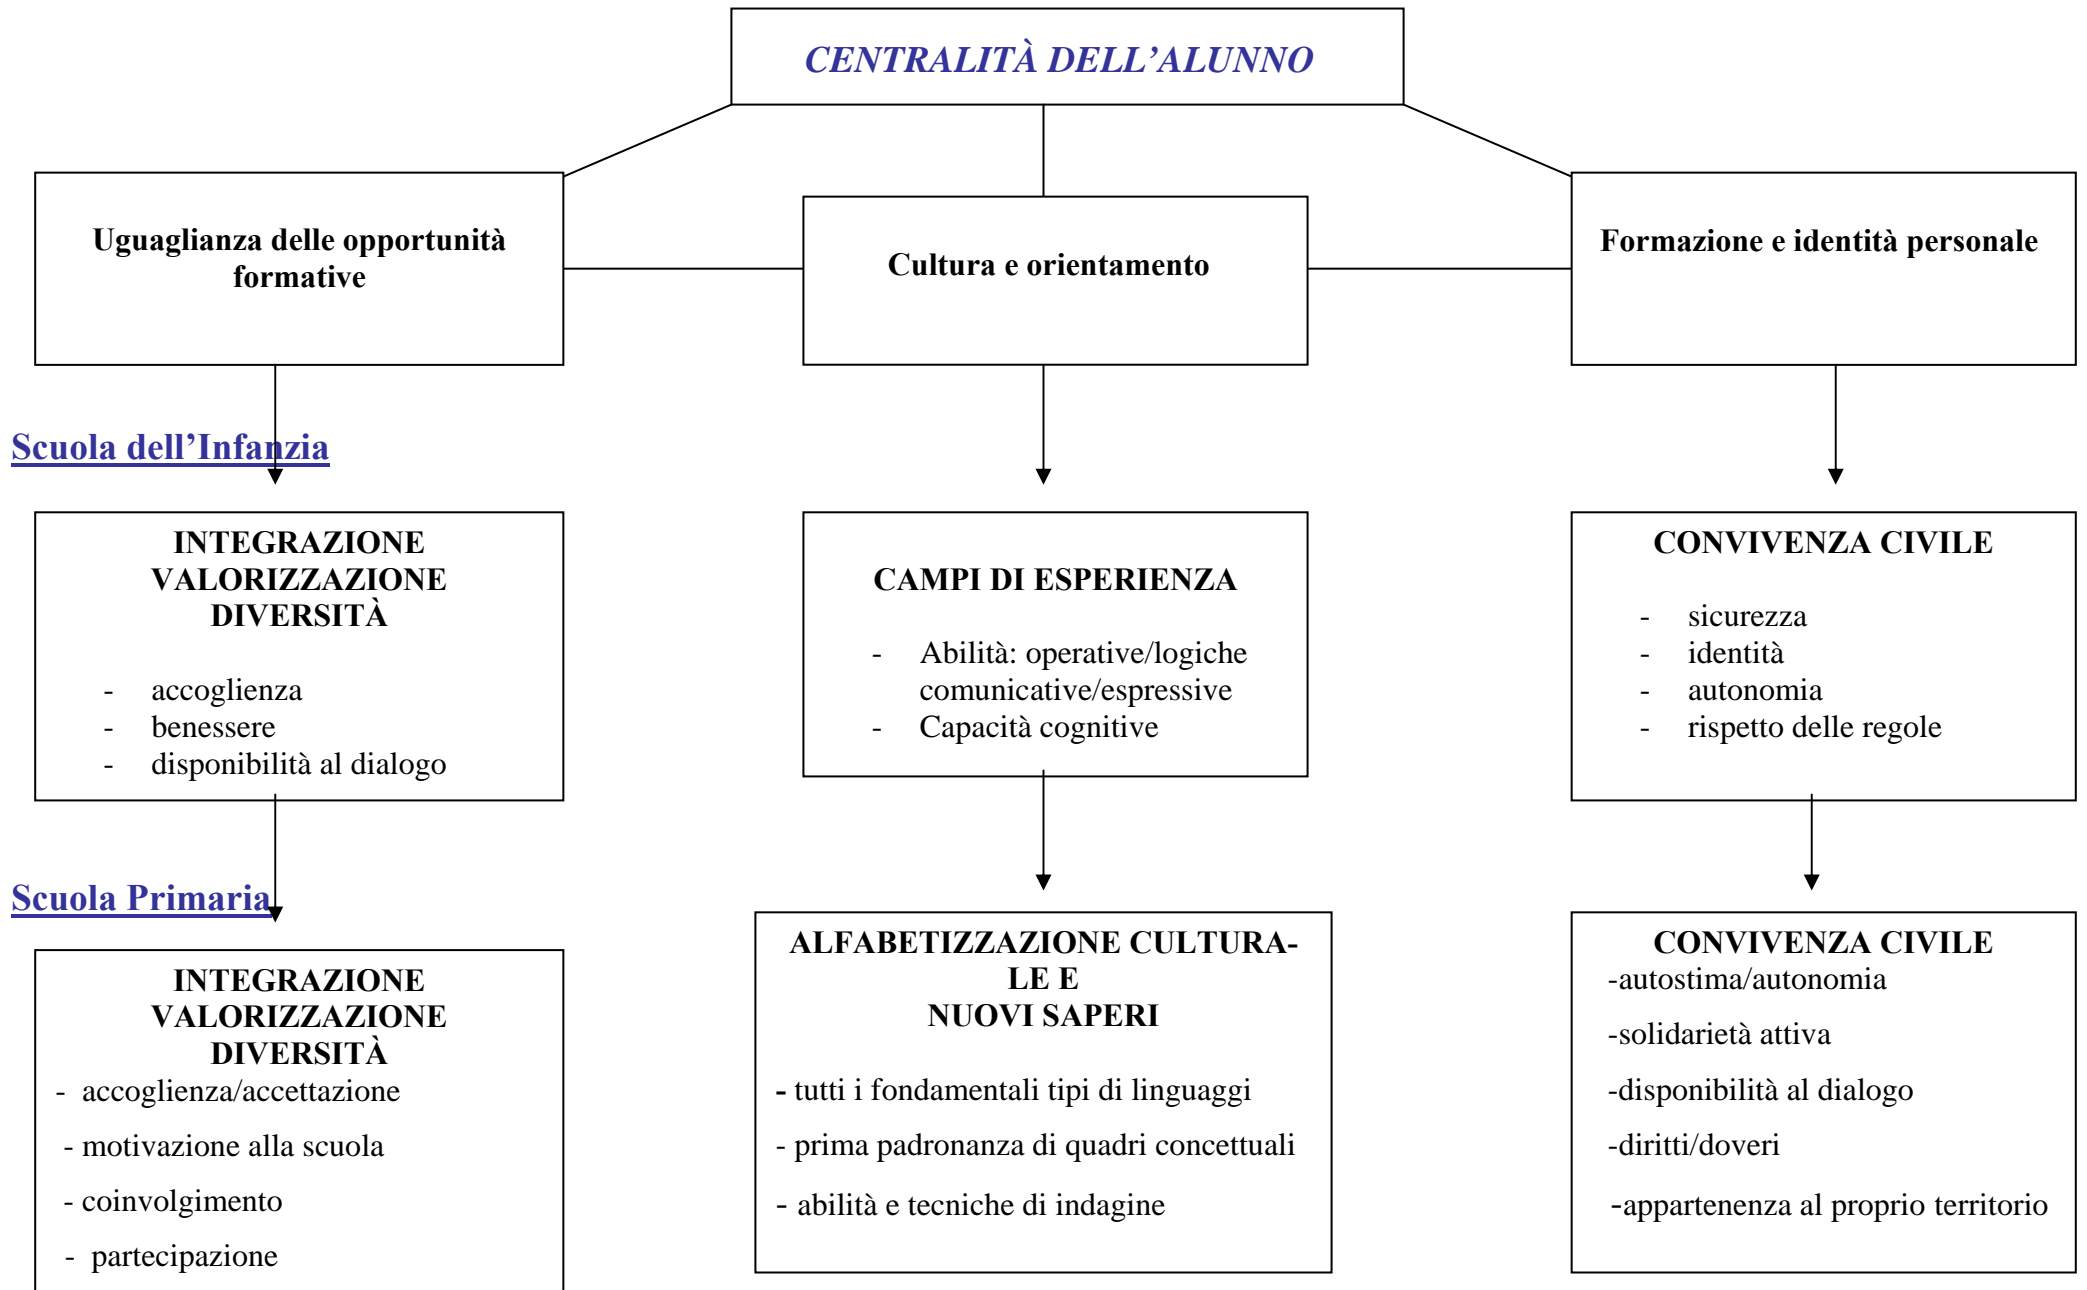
CENTRALITÀ DELL'ALUNNO

Uguaglianza delle opportunità formative

Cultura e orientamento

Formazione e identità personale

Scuola dell'Infanzia

INTEGRAZIONE
VALORIZZAZIONE
DIVERSITÀ

- accoglienza
- benessere
- disponibilità al dialogo

CAMPI DI ESPERIENZA

- Abilità: operative/logiche comunicative/espressive
- Capacità cognitive

CONVIVENZA CIVILE

- sicurezza
- identità
- autonomia
- rispetto delle regole

Scuola Primaria

INTEGRAZIONE
VALORIZZAZIONE
DIVERSITÀ

- accoglienza/accettazione
- motivazione alla scuola
- coinvolgimento
- partecipazione

ALFABETIZZAZIONE CULTURALE E
NUOVI SAPERI

- tutti i fondamentali tipi di linguaggi
- prima padronanza di quadri concettuali
- abilità e tecniche di indagine

CONVIVENZA CIVILE
-autostima/autonomia
-solidarietà attiva
-disponibilità al dialogo
-diritti/doveri
-appartenenza al proprio territorio